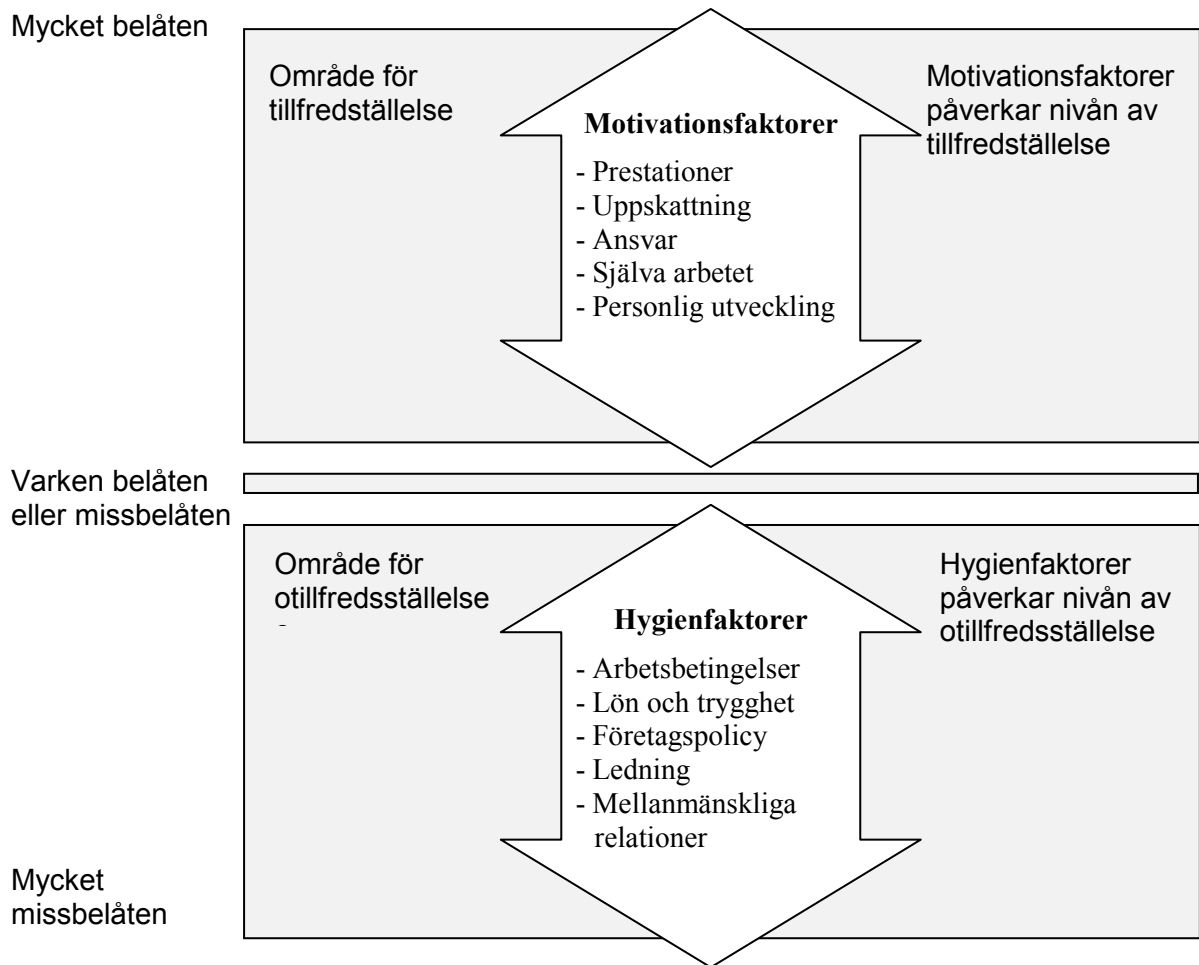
Mycket belåten

Område för tillfredställelse

Motivationsfaktorer

- Prestationer
- Uppskattning
- Ansvar
- Själva arbetet
- Personlig utveckling

Motivationsfaktorer påverkar nivån av tillfredställelse

Varken belåten eller missbelåten

Område för otillfredsställelse

Hygienfaktorer

- Arbetsbetingelser
- Lön och trygghet
- Företagspolicy
- Ledning
- Mellanmänskliga relationer

Hygienfaktorer påverkar nivån av otillfredsställelse

Mycket missbelåten